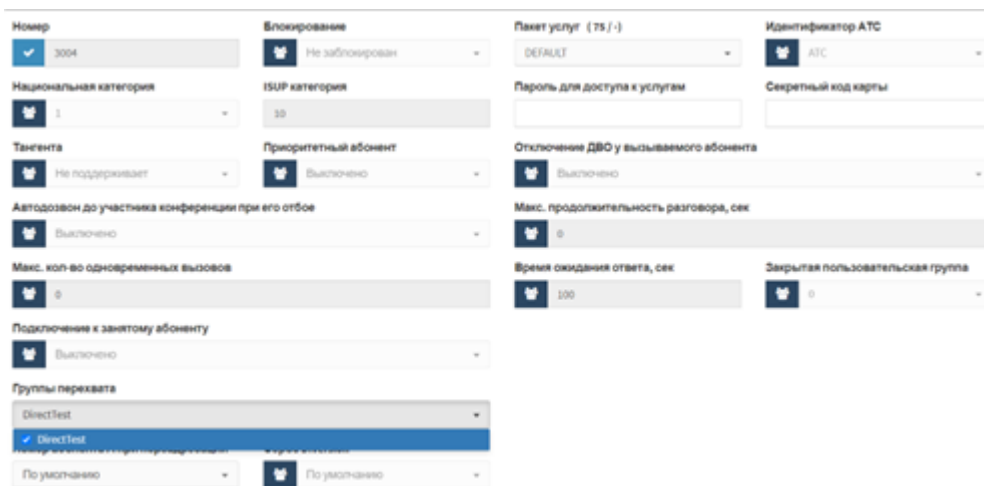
Номер

3004

Блокирование

Не заблокирован

Пакет услуг ( 75 / - )

DEFAULT

Идентификатор АТС

АТС

Национальная категория

1

ISUP категория

10

Пароль для доступа к услугам

Секретный код карты

Тангента

Не поддерживает

Приоритетный абонент

Выключено

Отключение ДВО у вызываемого абонента

Выключено

Автодозвон до участника конференции при его отбое

Выключено

Макс. продолжительность разговора, сек

0

Макс. кол-во одновременных вызовов

0

Время ожидания ответа, сек

100

Закрытая пользовательская группа

0

Подключение к занятому абоненту

Выключено

Группы перехвата

DirectTest

DirectTest

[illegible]

По умолчанию

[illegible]

По умолчанию